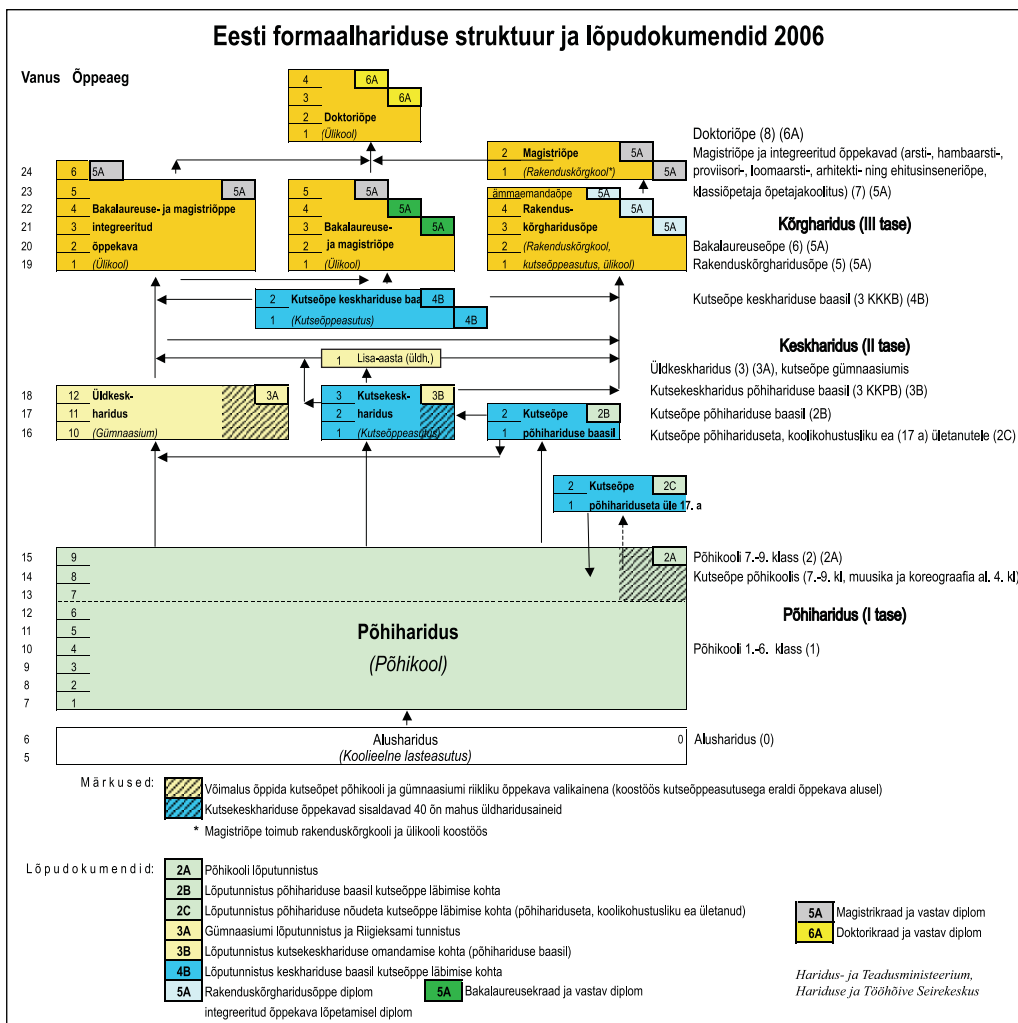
Eesti formaalhariduse struktuur ja lõpudokumendid 2006

Vanus Õppeaeg

4 6A
3 6A
2 Doktoriõpe
1 (Ülikool)

24 6 5A
23 5 5A
22 4 Bakalaureuse- ja magistriõppe
21 3 integreeritud
20 2 õppekava
19 1 (Ülikool)

5 5A
4 5A
3 Bakalaureuse- 5A
2 ja magistriõpe
1 (Ülikool)

2 Magistriõpe 5A
1 (Rakenduskõrgkool*) 5A

ämmaemandaõpe 5A
4 Rakendus- 5A
3 kõrgharidusõpe 5A
2 (Rakenduskõrgkool,
1 kutseõppeasutus, ülikool)

Doktoriõpe (8) (6A)
Magistriõpe ja integreeritud õppekavad (arsti-, hambaarsti-, proviisori-, loomaarsti-, arhitekti- ning ehitusinseneriõpe, klassiõpetaja õpetajakoolitus) (7) (5A)

Kõrgharidus (III tase)
Bakalaureuseõpe (6) (5A)
Rakenduskõrgharidusõpe (5) (5A)

2 Kutseõpe keskhariduse baa 4B
1 (Kutseõppeasutus) 4B

Kutseõpe keskhariduse baasil (3 KKKB) (4B)

Keskharidus (II tase)

1 Lisa-aasta (üldh,)

Üldkeskharidus (3) (3A), kutseõpe gümnaasiumis
Kutsekeskharidus põhihariduse baasil (3 KKPB) (3B)
Kutseõpe põhihariduse baasil (2B)
Kutseõpe põhihariduseta, koolikohustusliku ea (17 a) ületanutele (2C)

18 12 Üldkesk- 3A
17 11 haridus
16 10 (Gümnaasium)

3 Kutsekesk- 3B
2 haridus
1 (Kutseõppeasutus)

2 Kutseõpe 2B
1 põhihariduse baasil

2 Kutseõpe 2C
1 põhihariduseta üle 17. a

15 9 2A
14 8
13 7
12 6
11 5
10 4
9 3
8 2
7 1

Põhiharidus
(Põhikool)

Põhikooli 7.-9. klass (2) (2A)
Kutseõpe põhikoolis (7.-9. kl, muusika ja koreograafia al. 4. kl)

Põhiharidus (I tase)
Põhikooli 1.-6. klass (1)

6 Alusharidus 0
5 (Koolieelne lasteasutus)

Alusharidus (0)

Märkused:
Võimalus õppida kutseõpet põhikooli ja gümnaasiumi riikliku õppekava valikainena (koostöös kutseõppeasutusega eraldi õppekava alusel)
Kutsekeskhariduse õppekavad sisaldavad 40 õn mahus üldharidusaineid
* Magistriõpe toimub rakenduskõrgkooli ja ülikooli koostöös

Lõpudokumendid:
2A Põhikooli lõputunnistus
2B Lõputunnistus põhihariduse baasil kutseõppe läbimise kohta
2C Lõputunnistus põhihariduse nõudeta kutseõppe läbimise kohta (põhihariduseta, koolikohustusliku ea ületanud)
3A Gümnaasiumi lõputunnistus ja Riigieksami tunnistus
3B Lõputunnistus kutsekeskhariduse omandamise kohta (põhihariduse baasil)
4B Lõputunnistus keskhariduse baasil kutseõppe läbimise kohta
5A Rakenduskõrgharidusõppe diplom integreeritud õppekava lõpetamisel diplom
5A Bakalaureusekraad ja vastav diplom
5A Magistrikraad ja vastav diplom
6A Doktorikraad ja vastav diplom

Haridus- ja Teadusministeerium,
Hariduse ja Tööhõive Seirekeskus